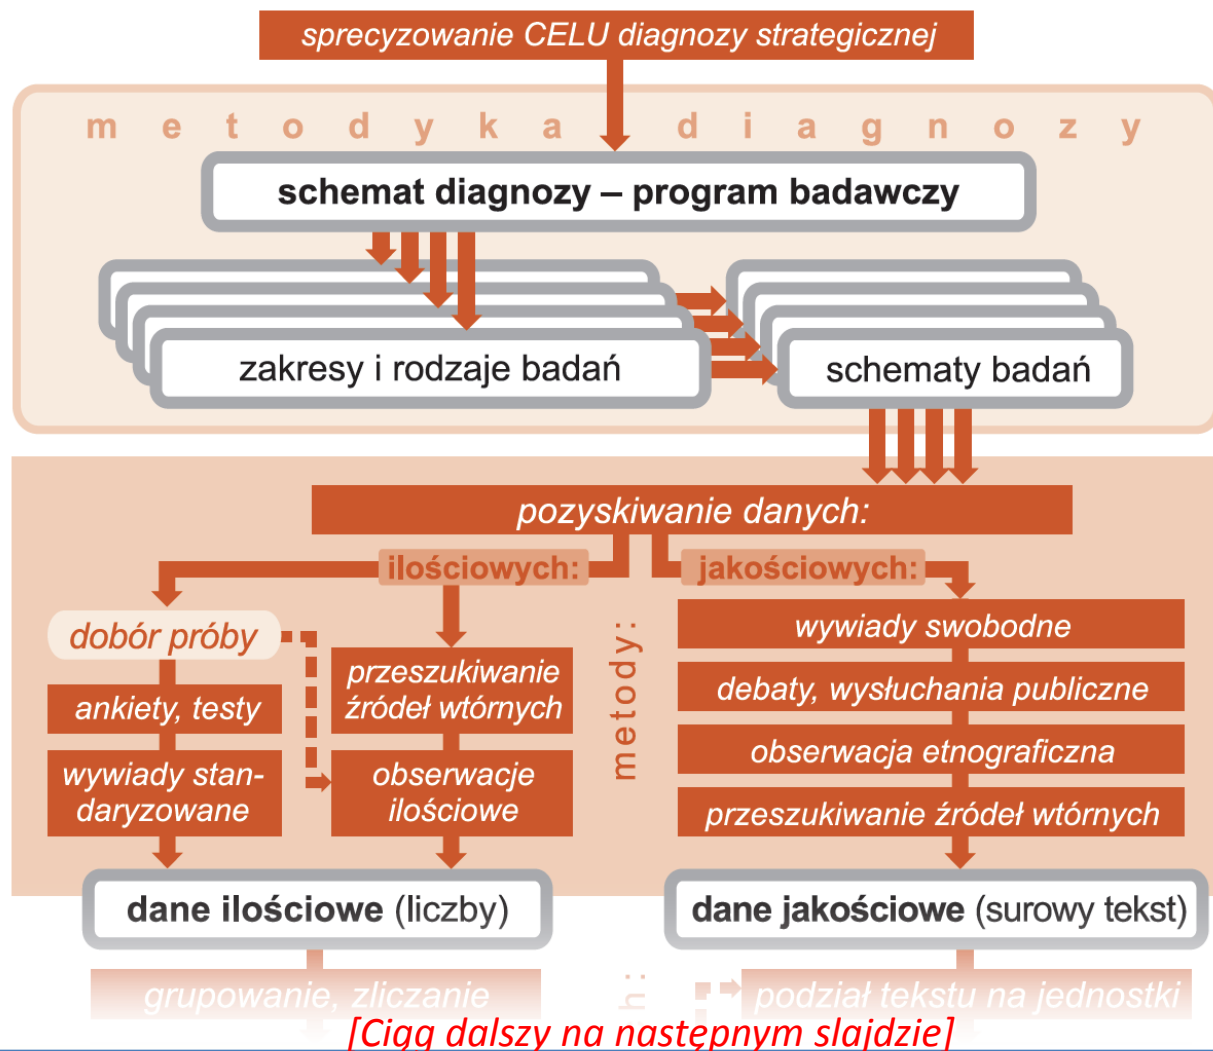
sprecyzowanie CELU diagnozy strategicznej

m e t o d y k a d i a g n o z y

schemat diagnozy – program badawczy

zakresy i rodzaje badań

schematy badań

pozyskiwanie danych:

ilościowych:

jakościowych:

dobór próby

ankiety, testy

wywiady standaryzowane

przeszukiwanie źródeł wtórnych

obserwacje ilościowe

metody:

wywiady swobodne

debaty, wysłuchania publiczne

obserwacja etnograficzna

przeszukiwanie źródeł wtórnych

dane ilościowe (liczby)

dane jakościowe (surowy tekst)

grupowanie, zliczanie

podział tekstu na jednostki

[Ciąg dalszy na następnym slajdzie]